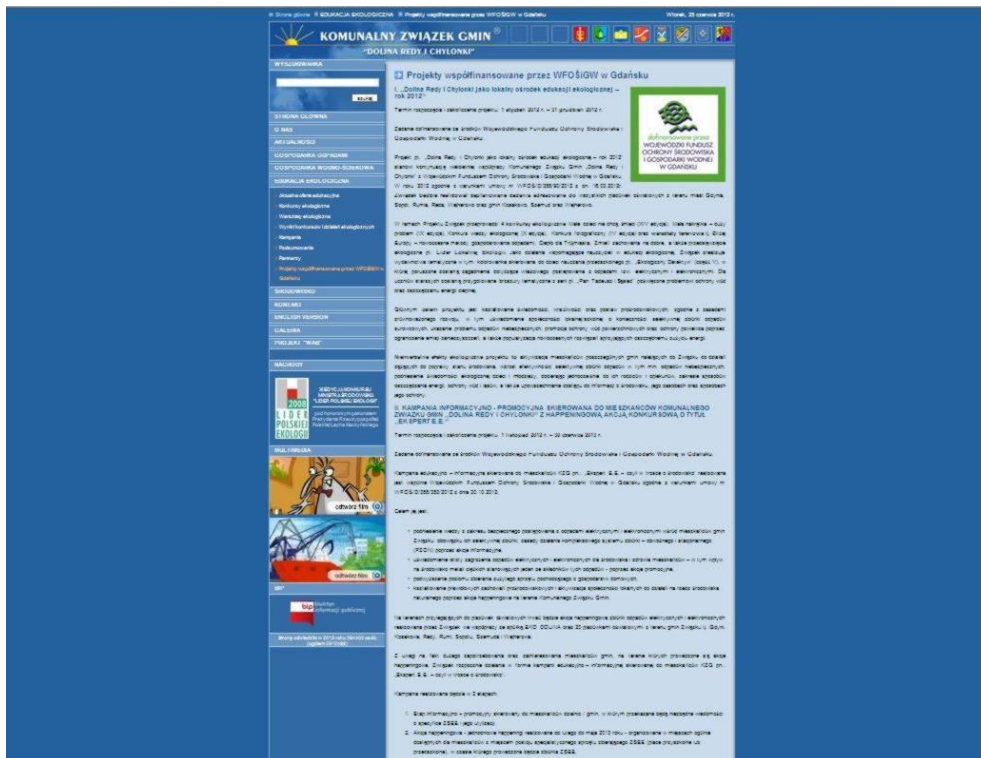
» Strona główna » EDUKACJA EKOLOGICZNA » Projekty współfinansowane przez WFOŚiGW w Gdańsku

Wtorek, 25 czerwca 2013 r.

KOMUNALNY ZWIĄZEK GMIN®
"DOLINA REDY I CHYLONKI"

WYSZUKIWANIA

SZUKAJ

STRONA GŁÓWNA
O NAS
AKTUALNOŚCI
GOSPODARKA ODPADAMI
GOSPODARKA WODNO-ŚCIEKOWA
EDUKACJA EKOLOGICZNA
Aktualna oferta edukacyjna
Konkursy ekologiczne
Warsztaty ekologiczne
Wyniki konkursów i działań ekologicznych
Kampanie
Podsumowanie
Remonty
Projekty współfinansowane przez WFOŚiGW w Gdańsku
ŚRODOWISKO
KONTAKT
ENGLISH VERSION
GALERIA
PROJEKT "RINE"

NAGRODY

WYRÓŻNIENIE MINISTRA ŚRODOWISKA "LIDER POLSKIEJ EKOLOGII"

2008 LIDER POLSKIEJ EKOLOGII

MULTIMEDIA

odtwórz film

odtwórz film

BIP

bip Biuletyn Informacji Publicznej

Projekty współfinansowane przez WFOŚiGW w Gdańsku

I. „Dolina Redy i Chylonki jako lokalny ośrodek edukacji ekologicznej – rok 2012"

Termin rozpoczęcia i zakończenia projektu: 1 stycznia 2012 r. – 31 grudnia 2012 r.

Zadanie dofinansowane ze środków Wojewódzkiego Funduszu Ochrony Środowiska i Gospodarki Wodnej w Gdańsku.

dofinansowano przez WOJEWÓDZKI FUNDUSZ OCHRONY ŚRODOWISKA I GOSPODARKI WODNEJ W GDAŃSKU

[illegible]

II. KAMPANIA INFORMACYJNO - PROMOCYJNA SKIEROWANA DO MIESZKAŃCÓW KOMUNALNEGO ZWIĄZKU GMIN „DOLINA REDY I CHYLONKI" Z HAPPENINGIEM, AKCJĄ, KONKURSEM O TYTUŁ „EKSPERT E.E."

Termin rozpoczęcia i zakończenia projektu: 1 listopada 2012 r. – 30 czerwca 2013 r.

Zadanie dofinansowane ze środków Wojewódzkiego Funduszu Ochrony Środowiska i Gospodarki Wodnej w Gdańsku.

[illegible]

Cele projektu:

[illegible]

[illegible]

Kampania realizowana będzie w 3 etapach:

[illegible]